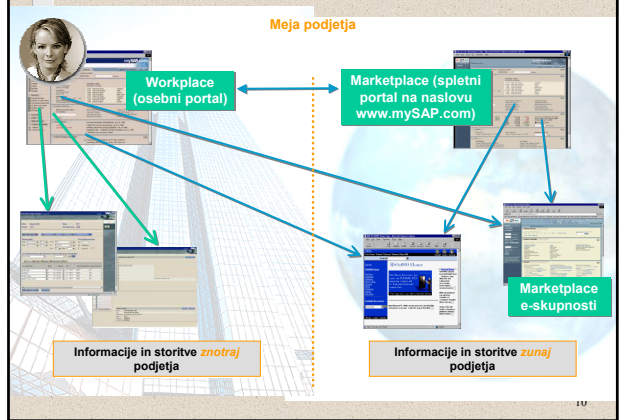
Meja podjetja

Workplace (osebni portal)

Marketplace (spletni portal na naslovu www.mySAP.com)

Marketplace e-skupnosti

Informacije in storitve *znotraj* podjetja

Informacije in storitve *zunaj* podjetja

10